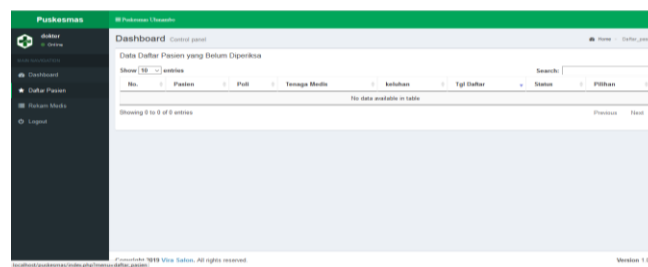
Puskesmas

Puskesmas Ulaanshe

dokter
Online

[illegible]

Dashboard

Daftar Pasien

Rekam Medis

Logout

Dashboard Control panel

Home > Daftar_pasi

Data Daftar Pasien yang Belum Diperiksa

Show 10 entries

Search:

| No. | Pasien | Poli | Tenaga Medis | keluhan | Tgl Daftar | Status | Pilihan |
|---|---|---|---|---|---|---|---|
| No data available in table | | | | | | | |

Showing 0 to 0 of 0 entries

Previous Next

localhost/puskesmas/index.php?menu=daftar_pasien

Copyright 2019 Vira Sabin. All rights reserved.

Version 1.